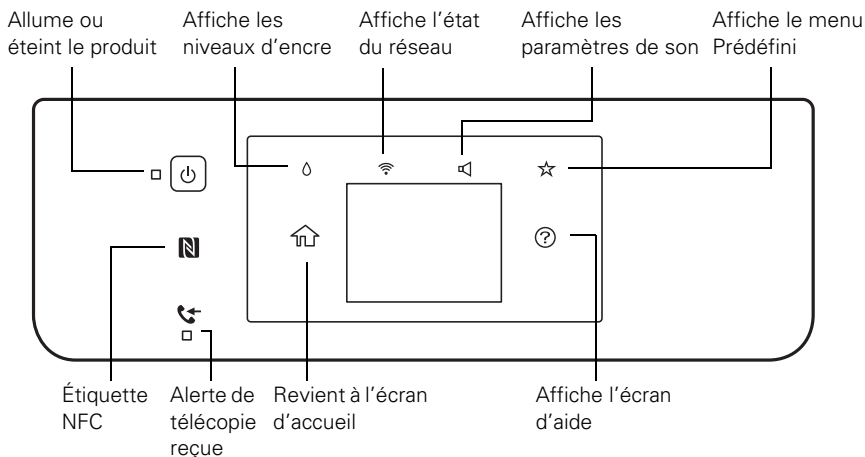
Allume ou éteint le produit

Affiche les niveaux d'encre

Affiche l'état du réseau

Affiche les paramètres de son

Affiche le menu Prédéfini

Étiquette NFC

Alerte de télécopie reçue

Revient à l'écran d'accueil

Affiche l'écran d'aide